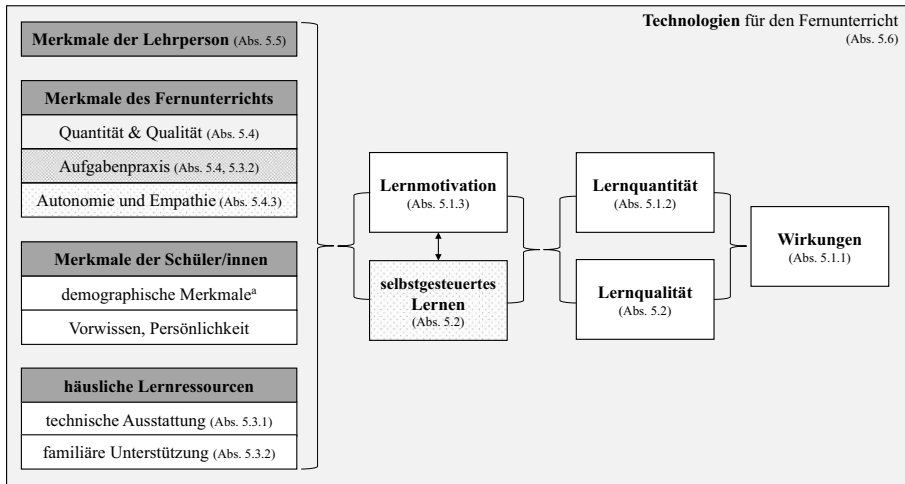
**Technologien** für den Fernunterricht
(Abs. 5.6)

**Merkmale der Lehrperson** (Abs. 5.5)

**Merkmale des Fernunterrichts**

Quantität & Qualität (Abs. 5.4)

Aufgabenpraxis (Abs. 5.4, 5.3.2)

Autonomie und Empathie (Abs. 5.4.3)

**Merkmale der Schüler/innen**

demographische Merkmale$^a$

Vorwissen, Persönlichkeit

**häusliche Lernressourcen**

technische Ausstattung (Abs. 5.3.1)

familiäre Unterstützung (Abs. 5.3.2)

**Lernmotivation**
(Abs. 5.1.3)

**selbstgesteuertes Lernen**
(Abs. 5.2)

**Lernquantität**
(Abs. 5.1.2)

**Lernqualität**
(Abs. 5.2)

**Wirkungen**
(Abs. 5.1.1)